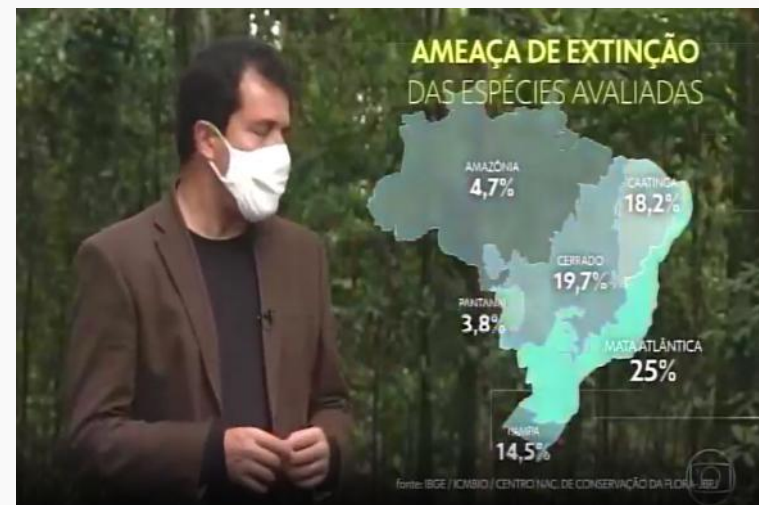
AMEAÇA DE EXTINÇÃO
DAS ESPÉCIES AVALIADAS

AMAZÔNIA
4,7%

CAATINGA
18,2%

CERRADO
19,7%

PANTANAL
3,8%

MATA ATLÂNTICA
25%

PAMPA
14,5%

fonte: IBGE / ICMBIO / CENTRO NAC. DE CONSERVAÇÃO DA FLORA - JBRJ